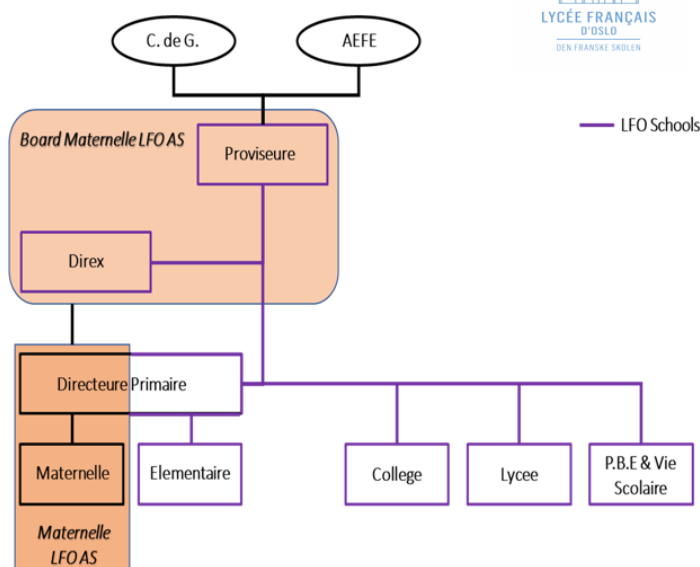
LYCÉE FRANÇAIS
D'OSLO
DEN FRANSKE SKOLEN

C. de G.

AEFE

Board Maternelle LFO AS

Proviseure

LFO Schools

Direx

Directeure Primaire

Maternelle

Elementaire

College

Lycee

P.B.E & Vie Scolaire

Maternelle LFO AS